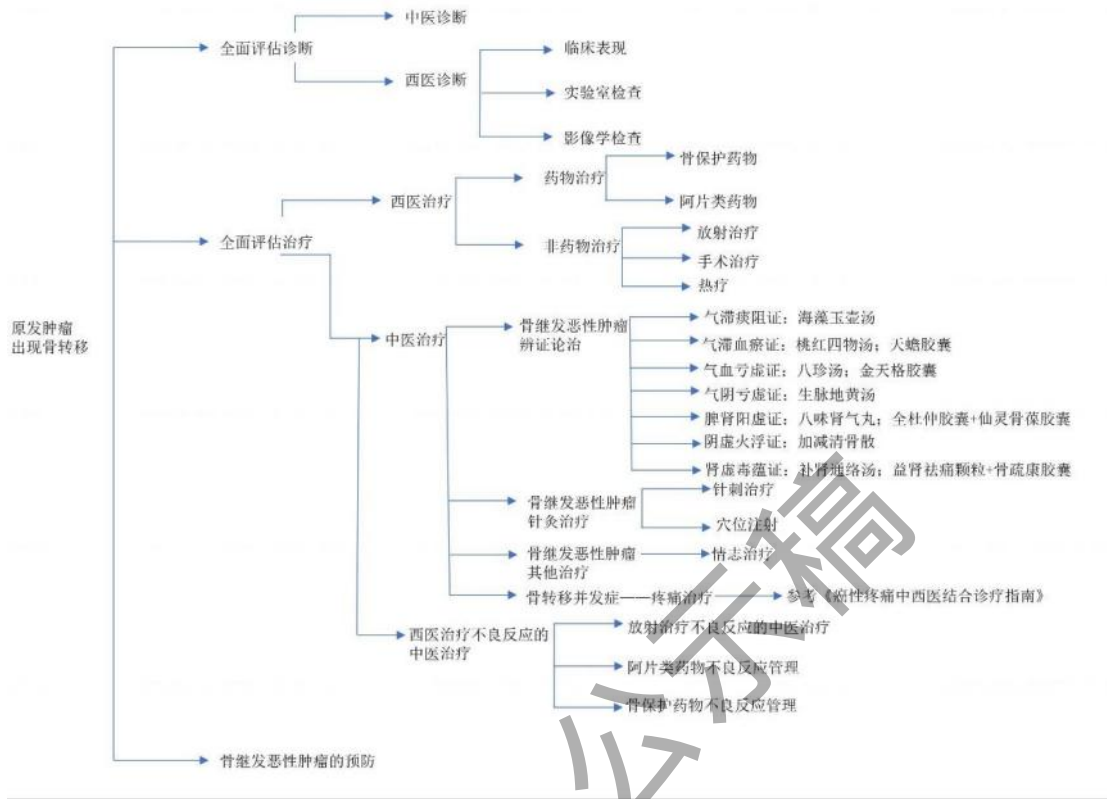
原发肿瘤出现骨转移

全面评估诊断

中医诊断

西医诊断

临床表现

实验室检查

影像学检查

全面评估治疗

西医治疗

药物治疗

骨保护药物

阿片类药物

非药物治疗

放射治疗

手术治疗

热疗

中医治疗

骨继发恶性肿瘤辨证论治

气滞痰阻证：海藻玉壶汤

气滞血瘀证：桃红四物汤；天蟾胶囊

气血亏虚证：八珍汤；金天格胶囊

气阴亏虚证：生脉地黄汤

脾肾阳虚证：八味肾气丸；全杜仲胶囊+仙灵骨葆胶囊

阴虚火浮证：加减清骨散

肾虚毒蕴证：补肾通络汤；益肾祛痛颗粒+骨疏康胶囊

骨继发恶性肿瘤针灸治疗

针刺治疗

穴位注射

骨继发恶性肿瘤其他治疗

情志治疗

骨转移并发症——疼痛治疗

参考《癌性疼痛中西医结合诊疗指南》

西医治疗不良反应的中医治疗

放射治疗不良反应的中医治疗

阿片类药物不良反应管理

骨保护药物不良反应管理

骨继发恶性肿瘤的预防

公示稿